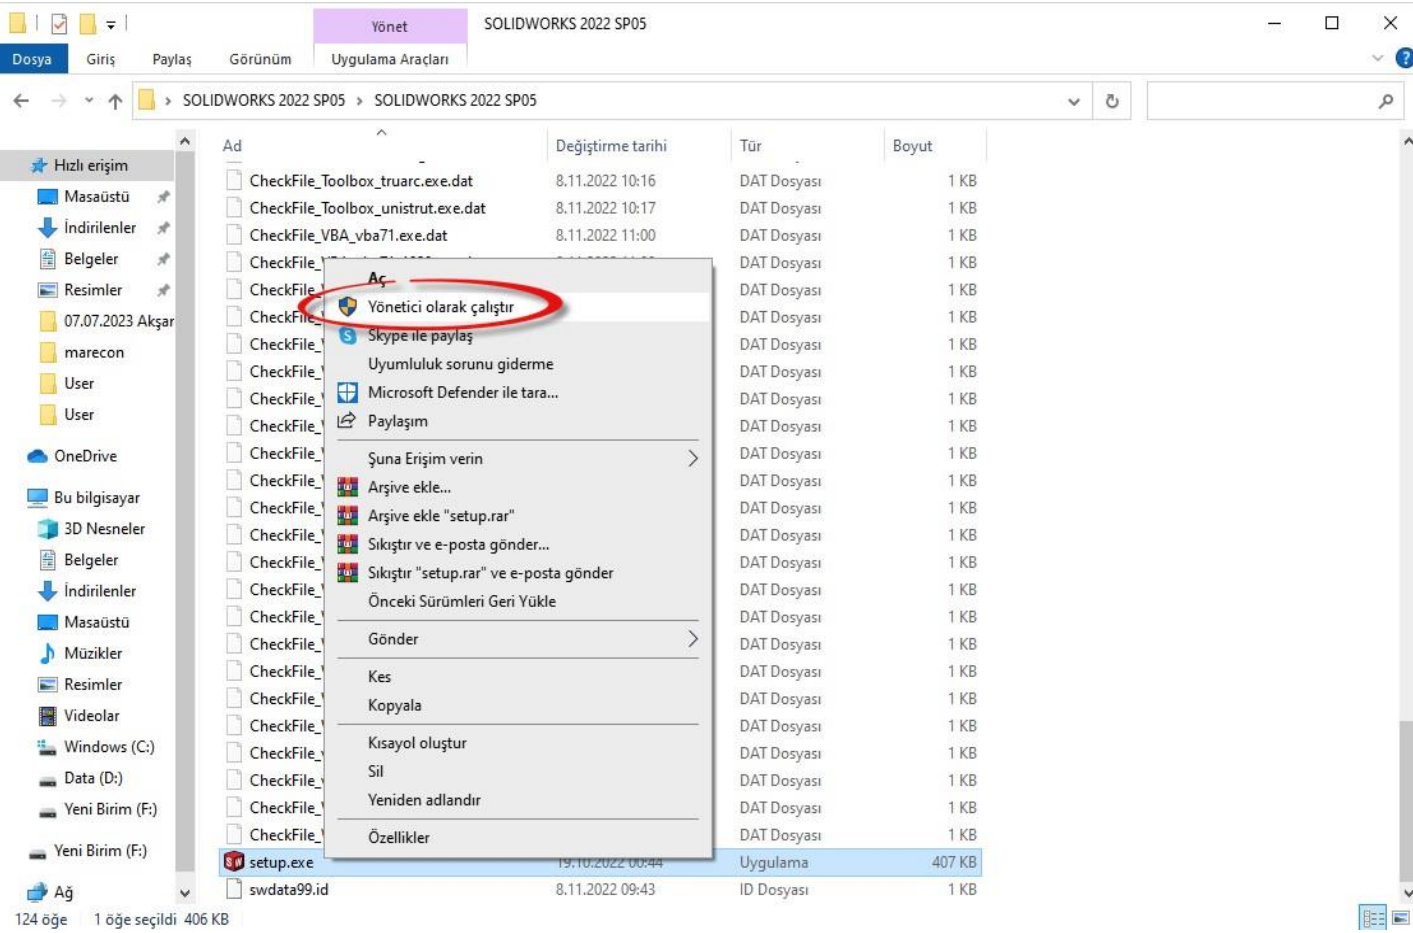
Yönet SOLIDWORKS 2022 SP05

Dosya Giriş Paylaş Görünüm Uygulama Araçları

SOLIDWORKS 2022 SP05 › SOLIDWORKS 2022 SP05

Hızlı erişim
Masaüstü
İndirilenler
Belgeler
Resimler
07.07.2023 Akşar
marecon
User
User
OneDrive
Bu bilgisayar
3D Nesneler
Belgeler
İndirilenler
Masaüstü
Müzikler
Resimler
Videolar
Windows (C:)
Data (D:)
Yeni Birim (F:)
Yeni Birim (F:)
Ağ

| Ad | Değiştirme tarihi | Tür | Boyut |
|---|---|---|---|
| CheckFile_Toolbox_truarc.exe.dat | 8.11.2022 10:16 | DAT Dosyası | 1 KB |
| CheckFile_Toolbox_unistrut.exe.dat | 8.11.2022 10:17 | DAT Dosyası | 1 KB |
| CheckFile_VBA_vba71.exe.dat | 8.11.2022 11:00 | DAT Dosyası | 1 KB |
| CheckFile_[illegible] | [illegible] | DAT Dosyası | 1 KB |
| setup.exe | 19.10.2022 00:44 | Uygulama | 407 KB |
| swdata99.id | 8.11.2022 09:43 | ID Dosyası | 1 KB |

Aç
Yönetici olarak çalıştır
Skype ile paylaş
Uyumluluk sorunu giderme
Microsoft Defender ile tara...
Paylaşım
Şuna Erişim verin
Arşive ekle...
Arşive ekle "setup.rar"
Sıkıştır ve e-posta gönder...
Sıkıştır "setup.rar" ve e-posta gönder
Önceki Sürümleri Geri Yükle
Gönder
Kes
Kopyala
Kısayol oluştur
Sil
Yeniden adlandır
Özellikler

124 öğe 1 öğe seçildi 406 KB